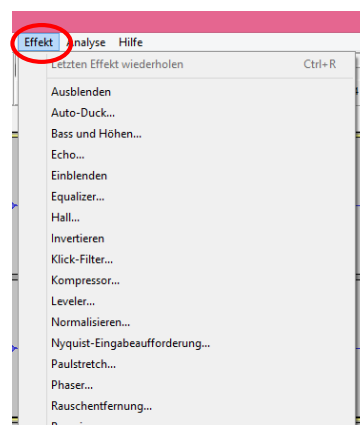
Effekt Analyse Hilfe

Letzten Effekt wiederholen Ctrl+R

Ausblenden
Auto-Duck...
Bass und Höhen...
Echo...
Einblenden
Equalizer...
Hall...
Invertieren
Klick-Filter...
Kompressor...
Leveler...
Normalisieren...
Nyquist-Eingabeaufforderung...
Paulstretch...
Phaser...
Rauschentfernung...
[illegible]